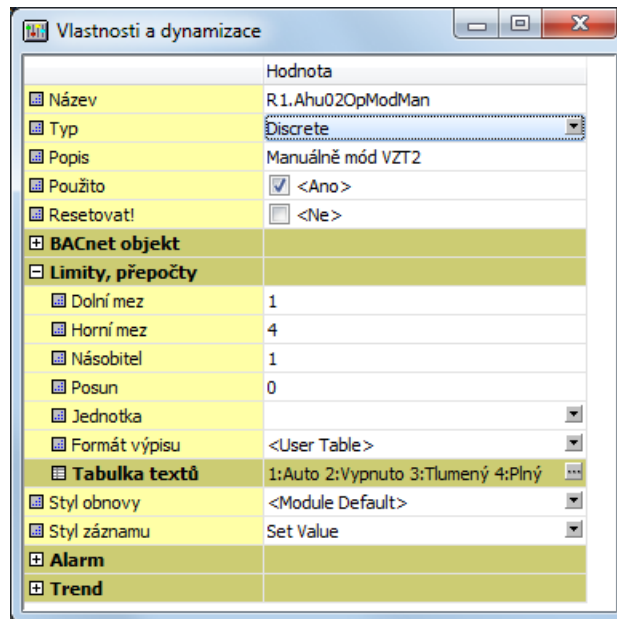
Vlastnosti a dynamizace

| | Hodnota |
|---|---|
| Název | R1.Ahu02OpModMan |
| Typ | Discrete |
| Popis | Manuálně mód VZT2 |
| Použito | <Ano> |
| Resetovat! | <Ne> |
| BACnet objekt | |
| Limity, přepočty | |
| Dolní mez | 1 |
| Horní mez | 4 |
| Násobitel | 1 |
| Posun | 0 |
| Jednotka | |
| Formát výpisu | <User Table> |
| Tabulka textů | 1:Auto 2:Vypnuto 3:Tlumený 4:Plný |
| Styl obnovy | <Module Default> |
| Styl záznamu | Set Value |
| Alarm | |
| Trend | |